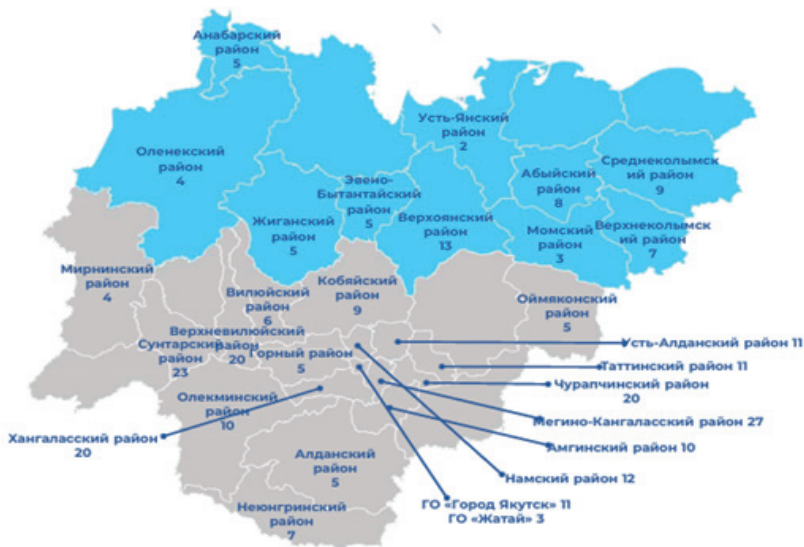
Анабарский район 5

Оленекский район 4

Усть-Янский район 2

Абыйский район 8

Среднеколымский район 9

Эвено-Бытантайский район 5

Жиганский район 5

Верхоянский район 13

Момский район 3

Верхнеколымский район 7

Мирнинский район 4

Вилюйский район 6

Кобяйский район 9

Оймяконский район 5

Верхневилюйский район 20

Сунтарский район 23

Горный район 5

Усть-Алданский район 11

Таттинский район 11

Чурапчинский район 20

Олекминский район 10

Мегино-Кангаласский район 27

Хангаласский район 20

Амгинский район 10

Намский район 12

Алданский район 5

ГО «Город Якутск» 11
ГО «Жатай» 3

Нерюнгринский район 7